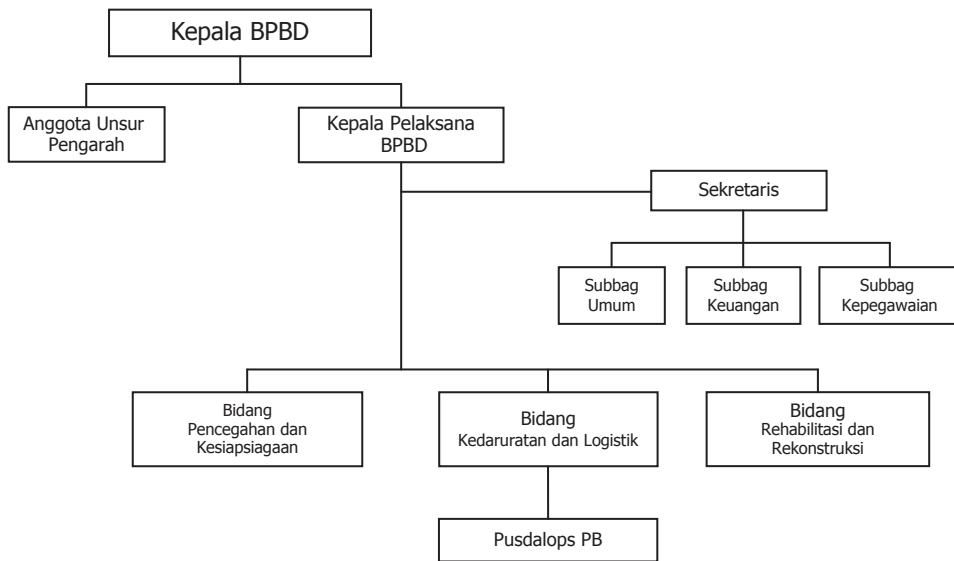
Kepala BPBD

Anggota Unsur Pengarah

Kepala Pelaksana BPBD

Sekretaris

Subbag Umum

Subbag Keuangan

Subbag Kepegawaian

Bidang Pencegahan dan Kesiapsiagaan

Bidang Kedaruratan dan Logistik

Bidang Rehabilitasi dan Rekonstruksi

Pusdalops PB